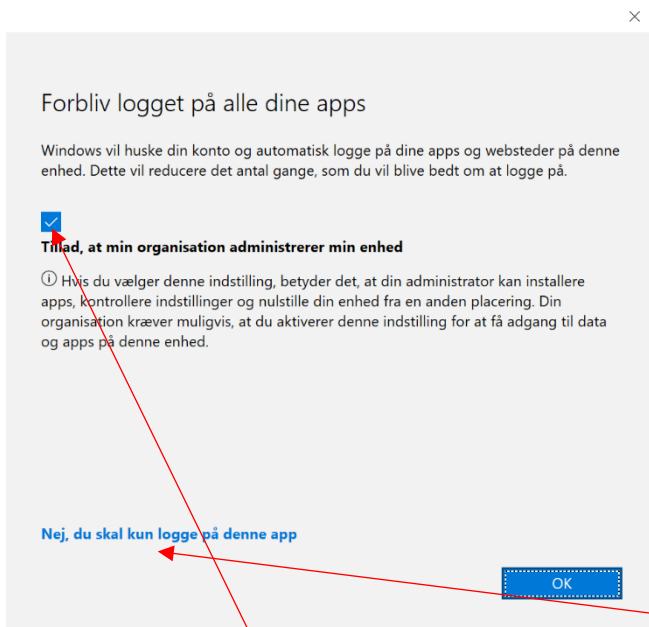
Forbliv logget på alle dine apps

Windows vil huske din konto og automatisk logge på dine apps og websteder på denne enhed. Dette vil reducere det antal gange, som du vil blive bedt om at logge på.

Tillad, at min organisation administrerer min enhed

ⓘ Hvis du vælger denne indstilling, betyder det, at din administrator kan installere apps, kontrollere indstillinger og nulstille din enhed fra en anden placering. Din organisation kræver muligvis, at du aktiverer denne indstilling for at få adgang til data og apps på denne enhed.

Nej, du skal kun logge på denne app

OK